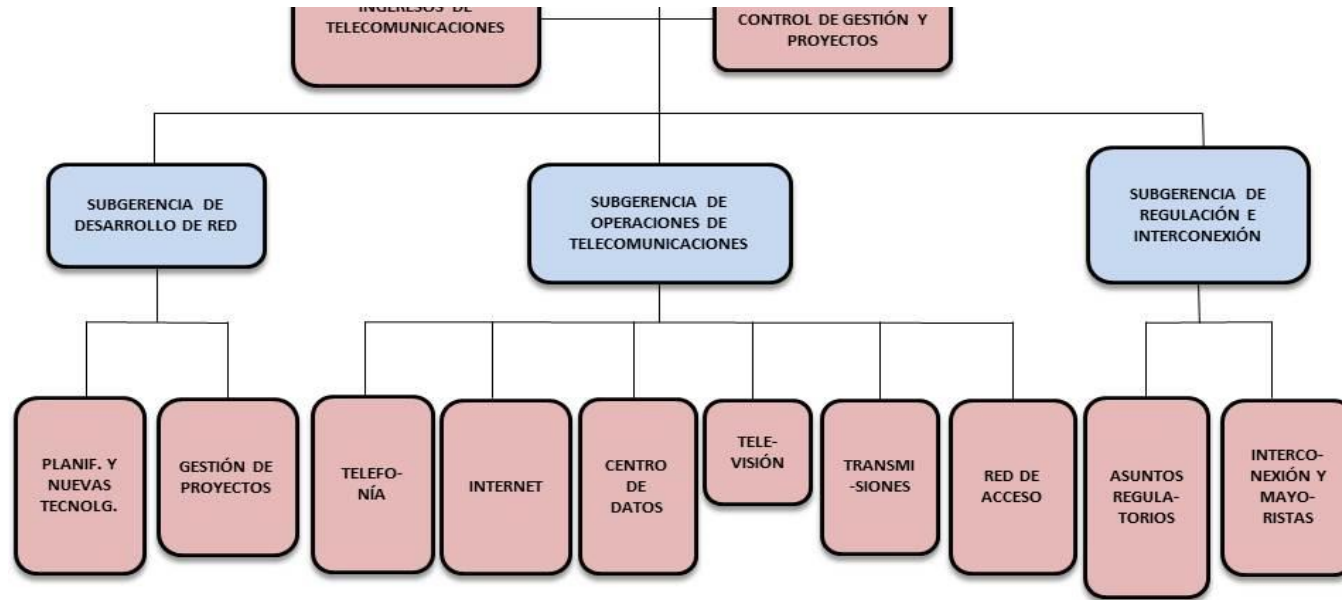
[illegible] DE TELECOMUNICACIONES

CONTROL DE GESTIÓN Y PROYECTOS

SUBGERENCIA DE DESARROLLO DE RED

SUBGERENCIA DE OPERACIONES DE TELECOMUNICACIONES

SUBGERENCIA DE REGULACIÓN E INTERCONEXIÓN

PLANIF. Y NUEVAS TECNOLG.

GESTIÓN DE PROYECTOS

TELEFO-NÍA

INTERNET

CENTRO DE DATOS

TELE-VISIÓN

TRANSMI-SIONES

RED DE ACCESO

ASUNTOS REGULA-TORIOS

INTERCO-NEXIÓN Y MAYO-RISTAS